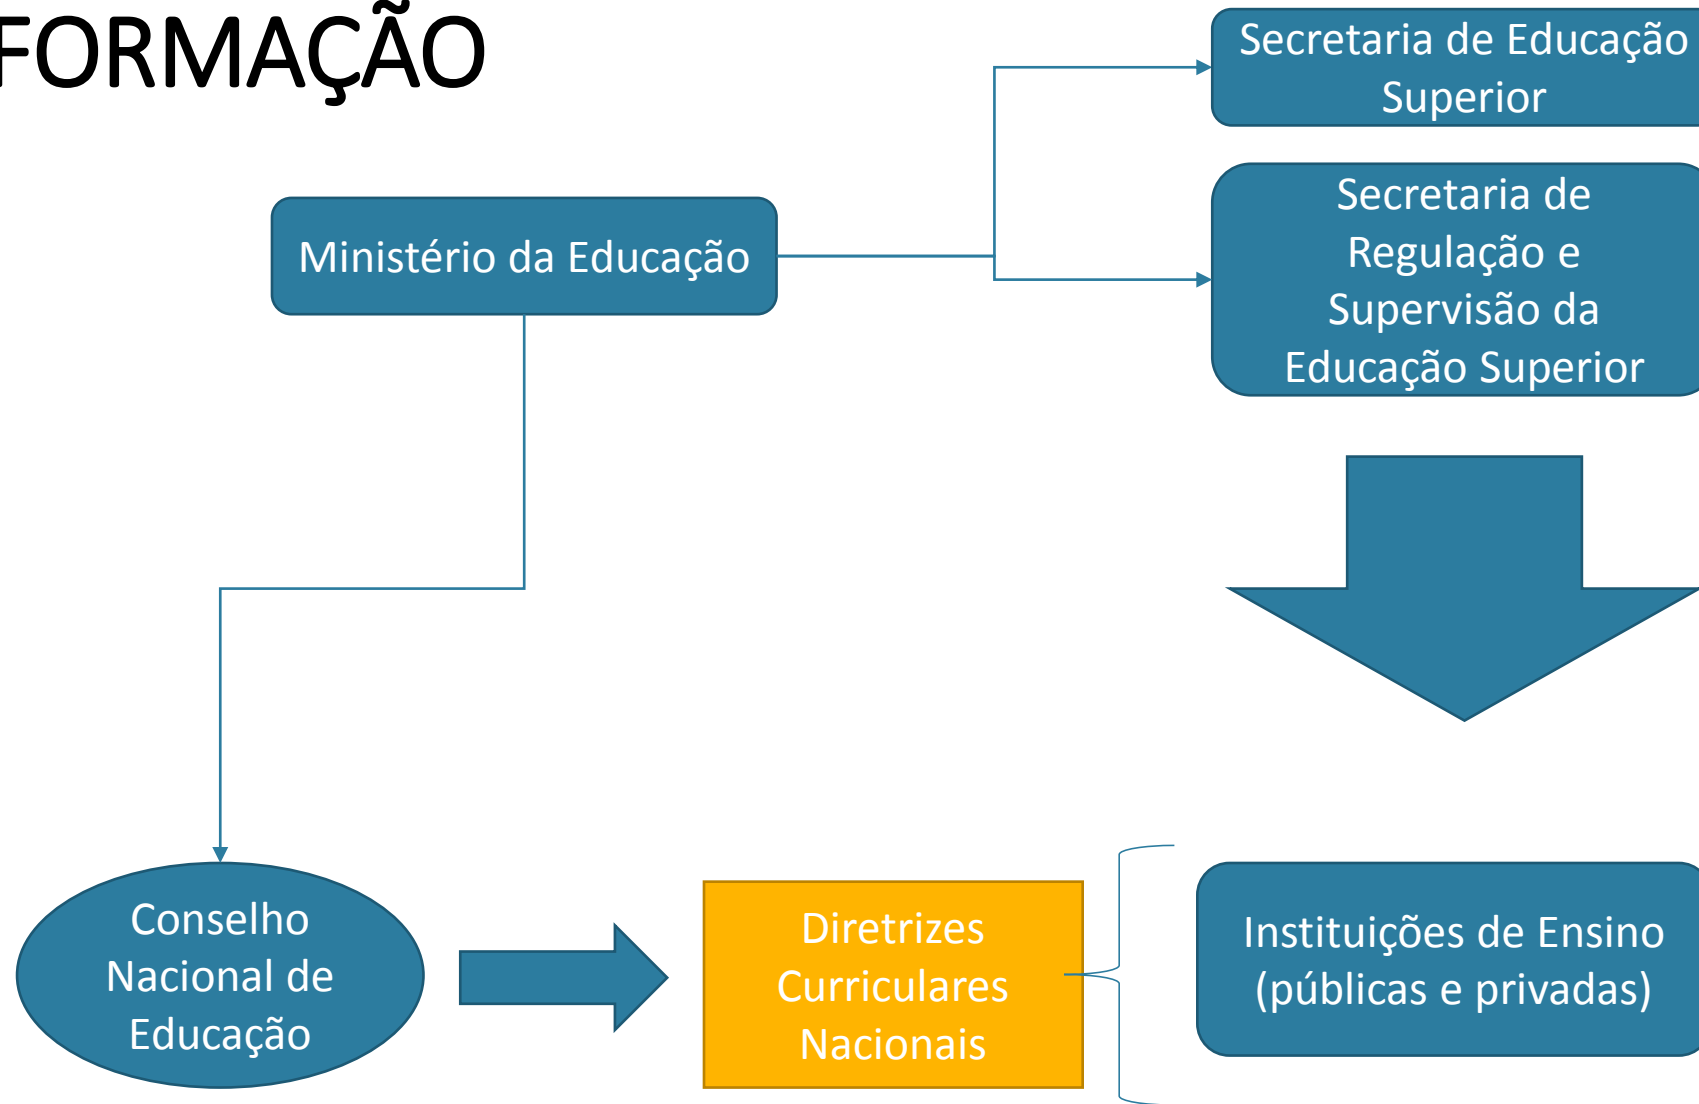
FORMAÇÃO

Ministério da Educação

Secretaria de Educação Superior

Secretaria de Regulação e Supervisão da Educação Superior

Conselho Nacional de Educação

Diretrizes Curriculares Nacionais

Instituições de Ensino (públicas e privadas)